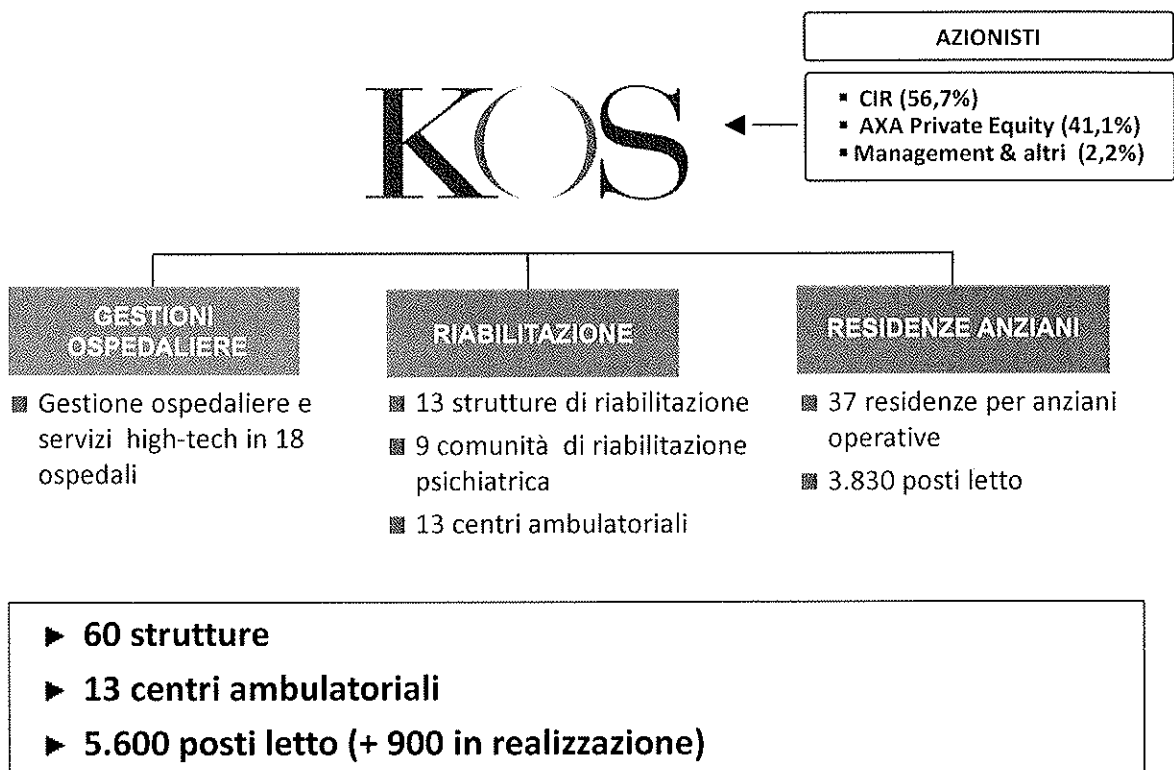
AZIONISTI

- CIR (56,7%)
- AXA Private Equity (41,1%)
- Management & altri (2,2%)

KOS

GESTIONI OSPEDALIERE

- Gestione ospedaliere e servizi high-tech in 18 ospedali

RIABILITAZIONE

- 13 strutture di riabilitazione
- 9 comunità di riabilitazione psichiatrica
- 13 centri ambulatoriali

RESIDENZE ANZIANI

- 37 residenze per anziani operative
- 3.830 posti letto

► 60 strutture
► 13 centri ambulatoriali
► 5.600 posti letto (+ 900 in realizzazione)